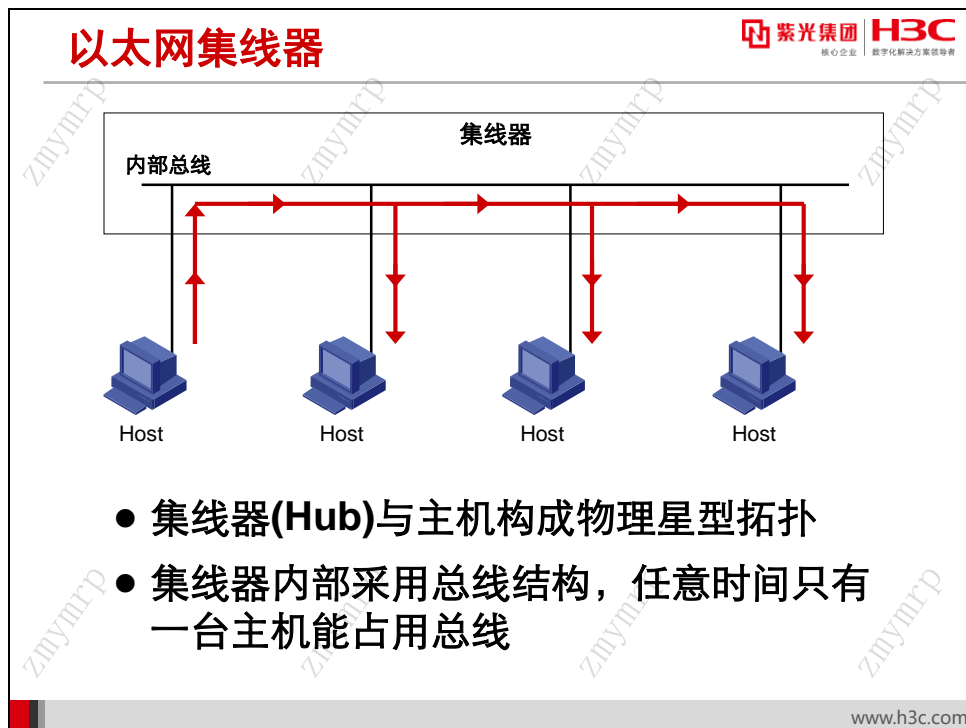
以太网集线器

紫光集团 核心企业 H3C 数字化解决方案领导者

集线器

内部总线

Host Host Host Host

● 集线器(Hub)与主机构成物理星型拓扑

● 集线器内部采用总线结构，任意时间只有一台主机能占用总线

zmymrp zmymrp zmymrp zmymrp zmymrp zmymrp zmymrp zmymrp

www.h3c.com